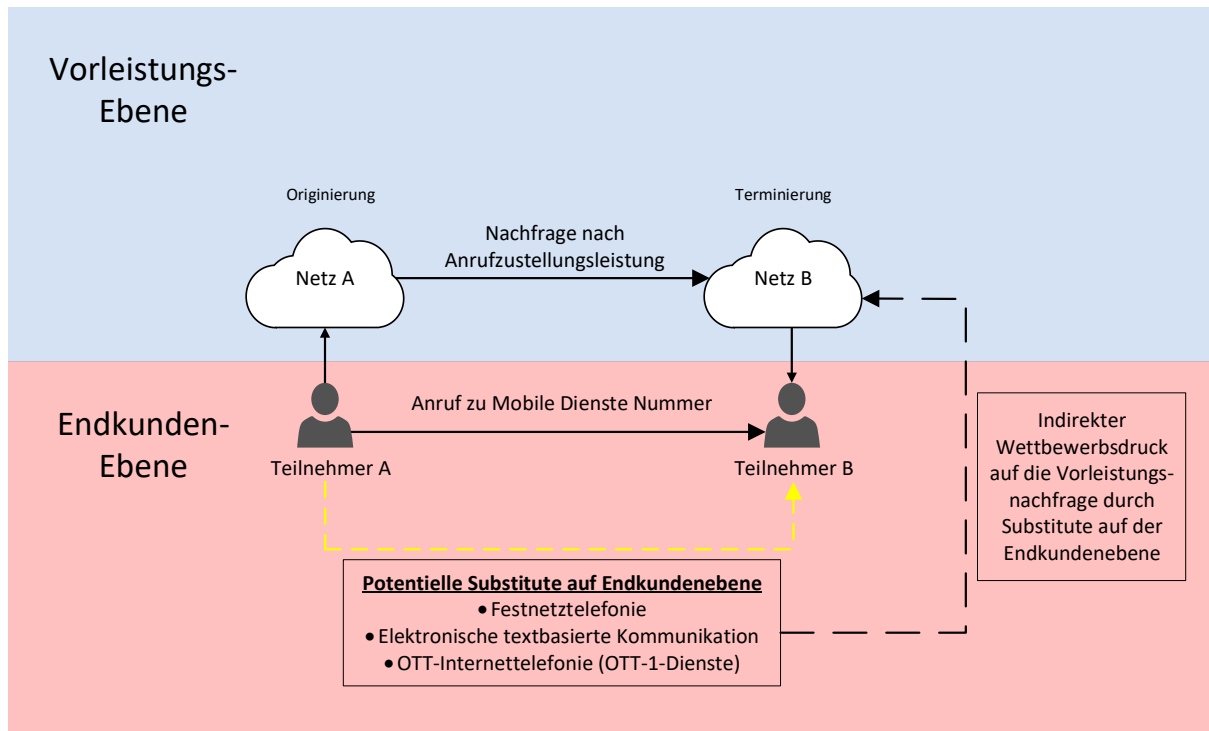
Vorleistungs-Ebene

Originierung

Terminierung

Nachfrage nach Anrufzustellungsleistung

Netz A

Netz B

Endkunden-Ebene

Anruf zu Mobile Dienste Nummer

Teilnehmer A

Teilnehmer B

Indirekter Wettbewerbsdruck auf die Vorleistungsnachfrage durch Substitute auf der Endkundenebene

Potentielle Substitute auf Endkundenebene
• Festnetztelefonie
• Elektronische textbasierte Kommunikation
• OTT-Internettelefonie (OTT-1-Dienste)